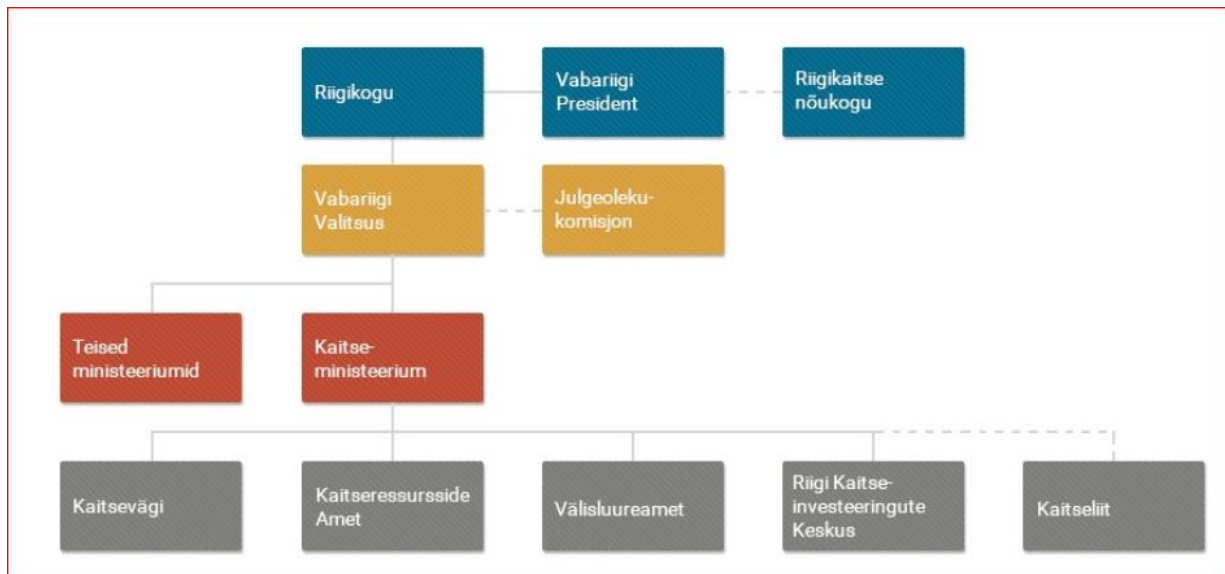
Riigikogu

Vabariigi President

Riigikaitse nõukogu

Vabariigi Valitsus

Julgeolekukomisjon

Teised ministeeriumid

Kaitseministeerium

Kaitsevägi

Kaitseressursside Amet

Välisluureamet

Riigi Kaitseinvesteeringute Keskus

Kaitseliit